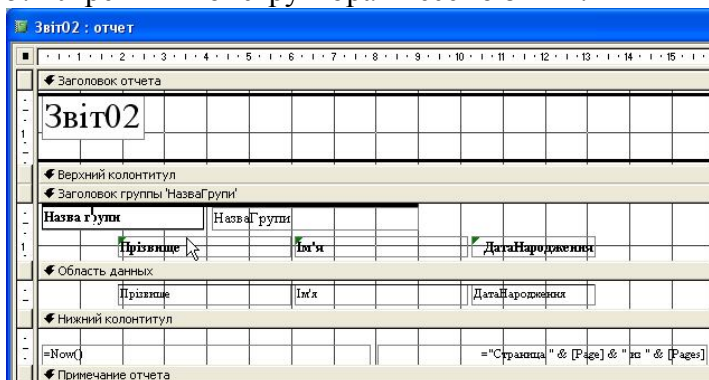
Звіт02 : отчет

· 1 · 2 · 3 · 4 · 5 · 6 · 7 · 8 · 9 · 10 · 11 · 12 · 13 · 14 · 15 ·

Заголовок отчета

Звіт02

Верхний колонтитул

Заголовок группы 'НазваГрупи'

Назва групи | НазваГрупи

Прізвище | Ім'я | ДатаНародження

Область данных

Прізвище | Ім'я | ДатаНародження

Нижний колонтитул

=Now()

="Страница " & [Page] & " из " & [Pages]

Примечание отчета